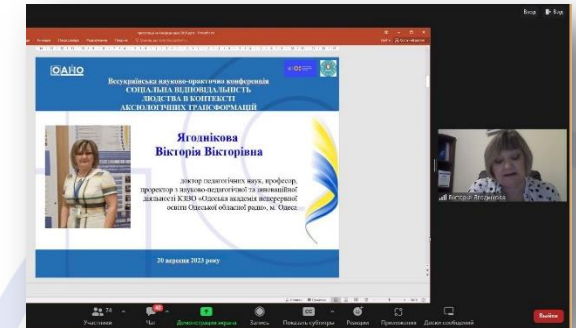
ОАНО

Всеукраїнська науково-практична конференція
СОЦІАЛЬНА ВІДПОВІДАЛЬНІСТЬ ЛЮДСТВА В КОНТЕКСТІ АКСІОЛОГІЧНИХ ТРАНСФОРМАЦІЙ

Ягоднікова
Вікторія Вікторівна

доктор педагогічних наук, професор, проректор з науково-педагогічної та інноваційної діяльності КЗВО «Одеська академія неперервної освіти Одеської обласної ради», м. Одеса

20 вересня 2023 року

Вікторія Ягоднікова

Вид
Вихід

Учасники
Чат
Демонстрація екрана
Запись
Показать субтитры
Реакции
Приложения
Доски сообщений
Выйти